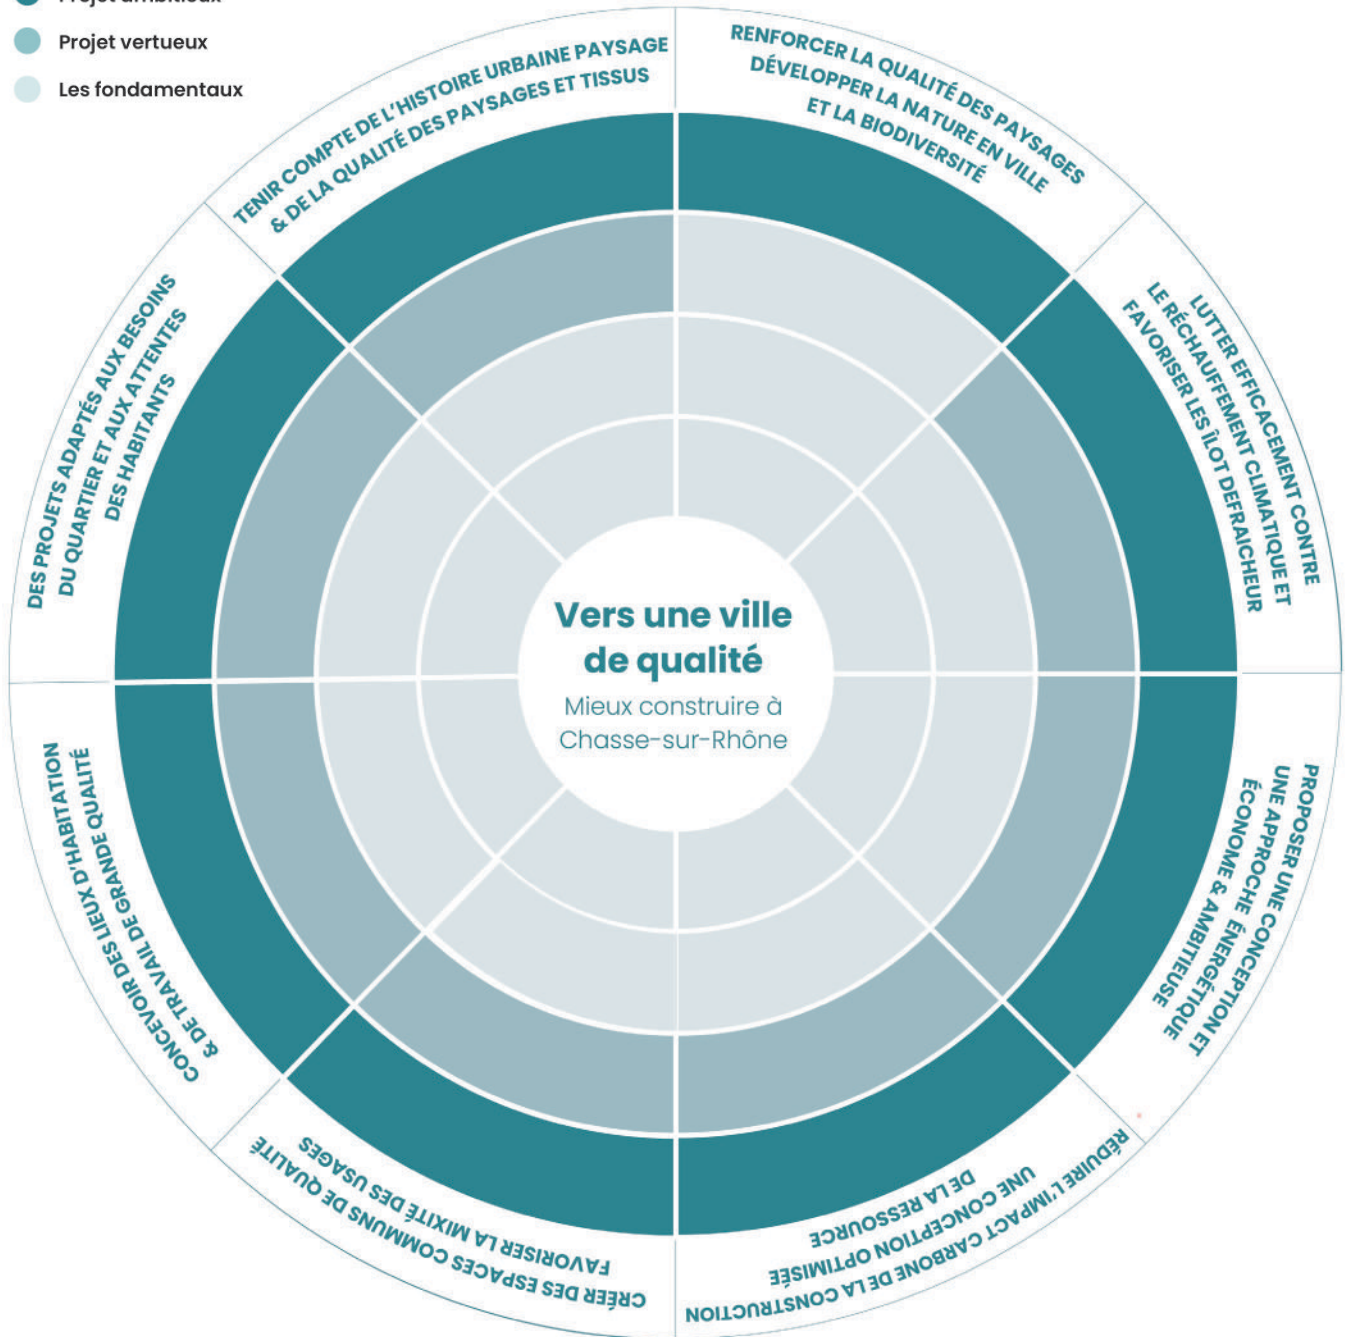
Projet ambitieux
Projet vertueux
Les fondamentaux

TENIR COMPTE DE L'HISTOIRE URBAINE PAYSAGE & DE LA QUALITÉ DES PAYSAGES ET TISSUS

RENFORCER LA QUALITÉ DES PAYSAGES DÉVELOPPER LA NATURE EN VILLE ET LA BIODIVERSITÉ

LUTTER EFFICACEMENT CONTRE LE RÉCHAUFFEMENT CLIMATIQUE ET FAVORISER LES ÎLOT DEFRAICHEUR

PROPOSER UNE CONCEPTION ET UNE APPROCHE ÉNERGÉTIQUE ÉCONOME & AMBITIEUSE

RÉDUIRE L'IMPACT CARBONE DE LA CONSTRUCTION UNE CONCEPTION OPTIMISÉE DE LA RESSOURCE

CRÉER DES ESPACES COMMUNS DE QUALITÉ FAVORISER LA MIXITÉ DES USAGES

CONCEVOIR DES LIEUX D'HABITATION & DE TRAVAIL DE GRANDE QUALITÉ

DES PROJETS ADAPTÉS AUX BESOINS DU QUARTIER ET AUX ATTENTES DES HABITANTS

Vers une ville de qualité
Mieux construire à Chasse-sur-Rhône